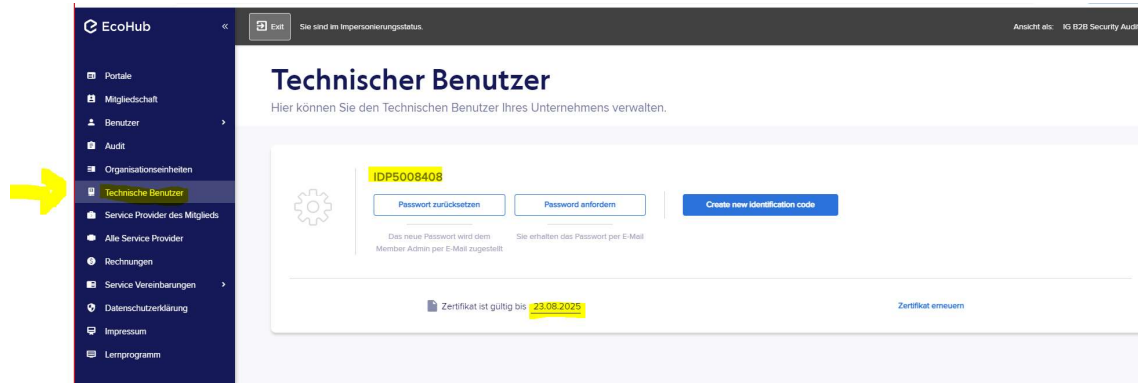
EcoHub «

Exit Sie sind im Impersonierungsstatus.

Ansicht als: IG B2B Security Audit

Portale
Mitgliedschaft
Benutzer >
Audit
Organisationseinheiten
Technische Benutzer
Service Provider des Mitglieds
Alle Service Provider
Rechnungen
Service Vereinbarungen >
Datenschutzerklärung
Impressum
Lernprogramm

Technischer Benutzer

Hier können Sie den Technischen Benutzer Ihres Unternehmens verwalten.

IDP5008408

Passwort zurücksetzen

Password anfordern

Create new identification code

Das neue Passwort wird dem Member Admin per E-Mail zugestellt

Sie erhalten das Passwort per E-Mail

Zertifikat ist gültig bis 23.08.2025

Zertifikat erneuern